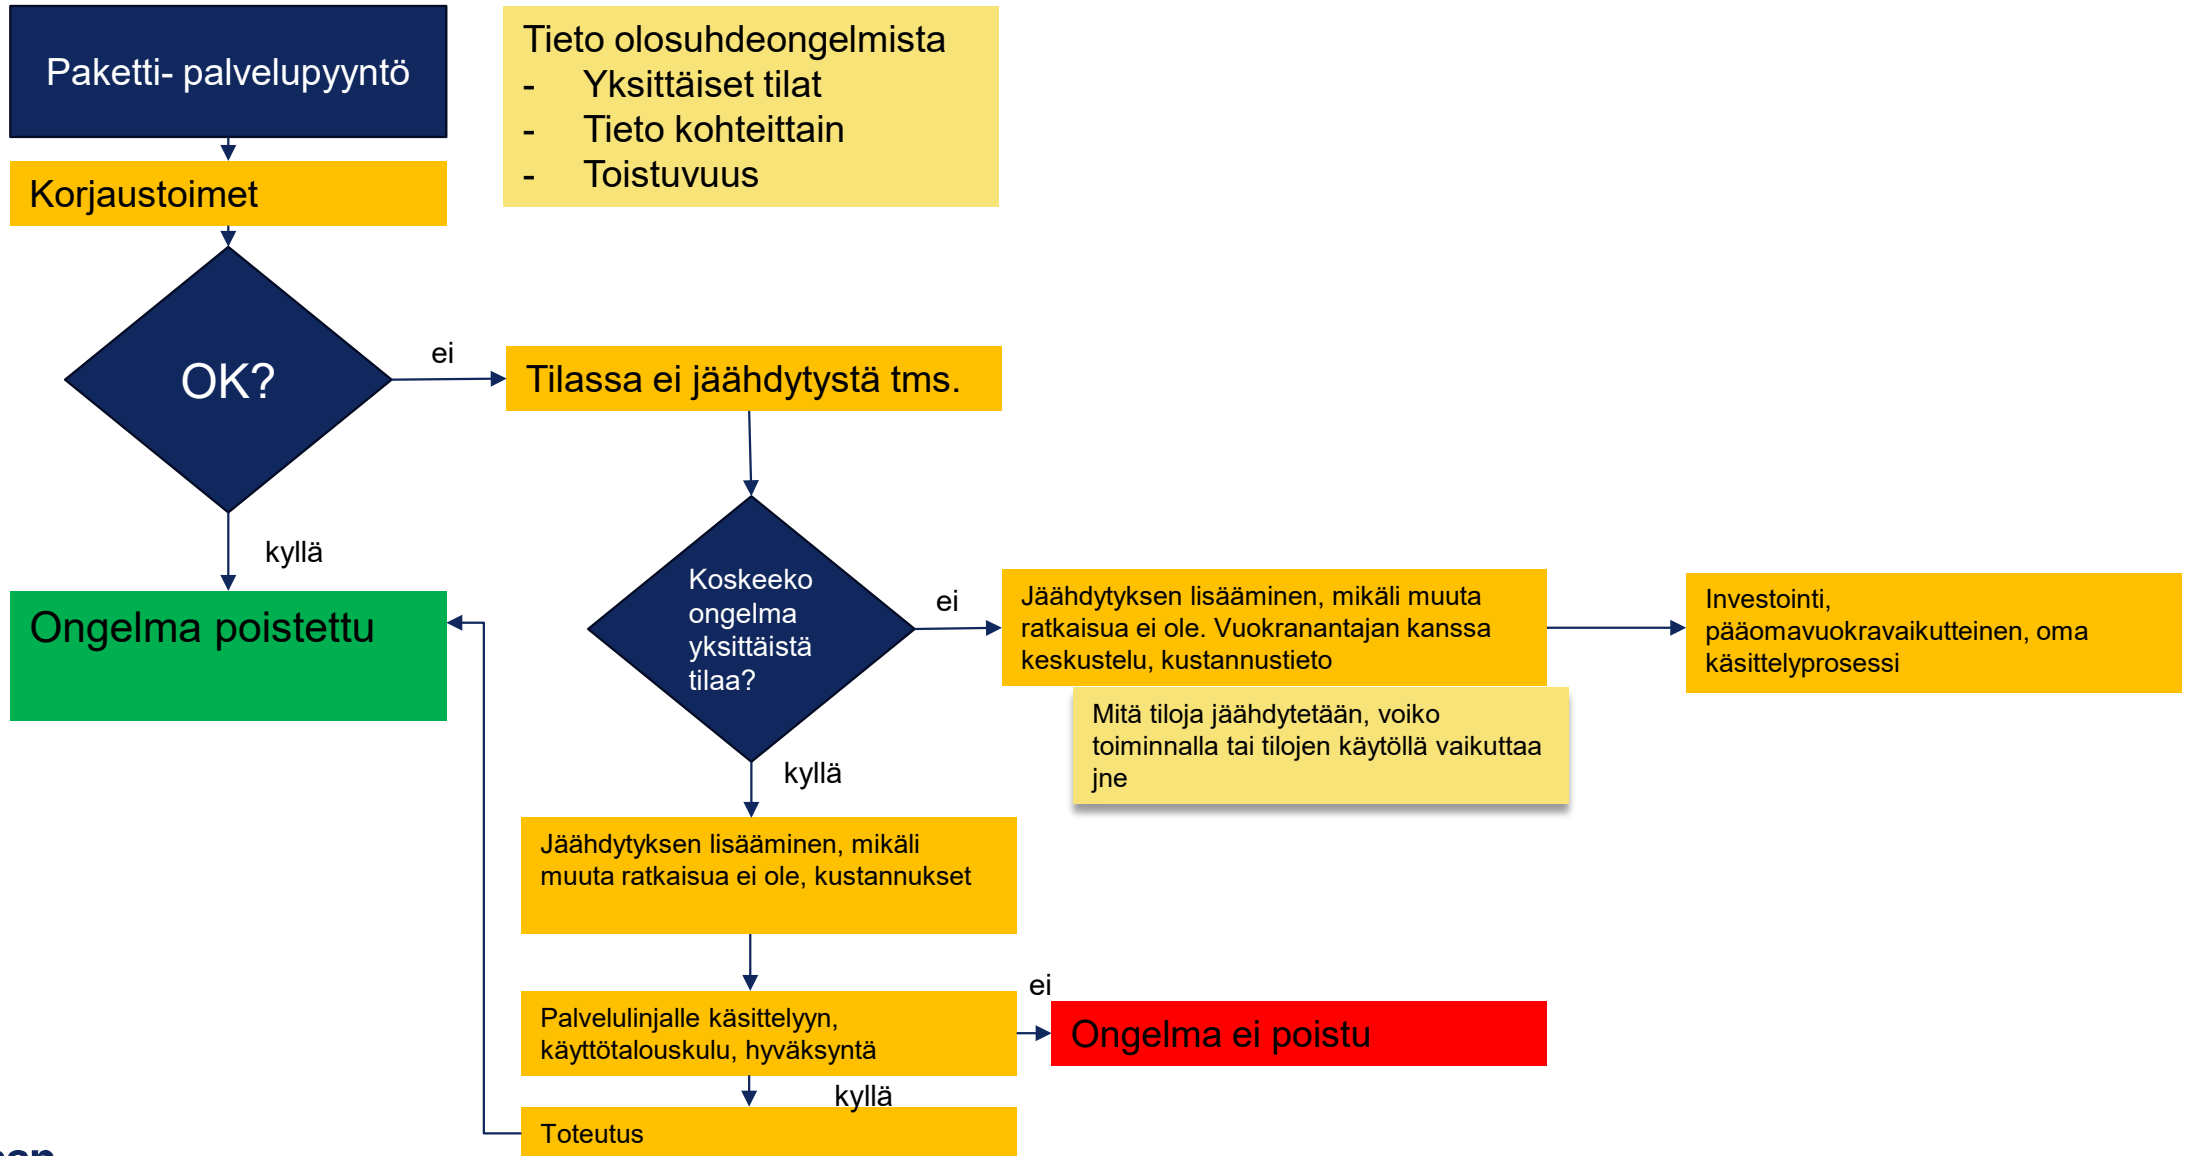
Paketti- palvelupyyntö

Tieto olosuhdeongelmista
- Yksittäiset tilat
- Tieto kohteittain
- Toistuvuus

Korjaustoimet

OK?

ei

Tilassa ei jäähdytystä tms.

kyllä

Ongelma poistettu

Koskeeko ongelma yksittäistä tilaa?

ei

Jäähdytyksen lisääminen, mikäli muuta ratkaisua ei ole. Vuokranantajan kanssa keskustelu, kustannustieto

Investointi, pääomavuokravaikutteinen, oma käsittelyprosessi

Mitä tiloja jäähdytetään, voiko toiminnalla tai tilojen käytöllä vaikuttaa jne

kyllä

Jäähdytyksen lisääminen, mikäli muuta ratkaisua ei ole, kustannukset

ei

Palvelulinjalle käsittelyyn, käyttötalouskulu, hyväksyntä

Ongelma ei poistu

kyllä

Toteutus